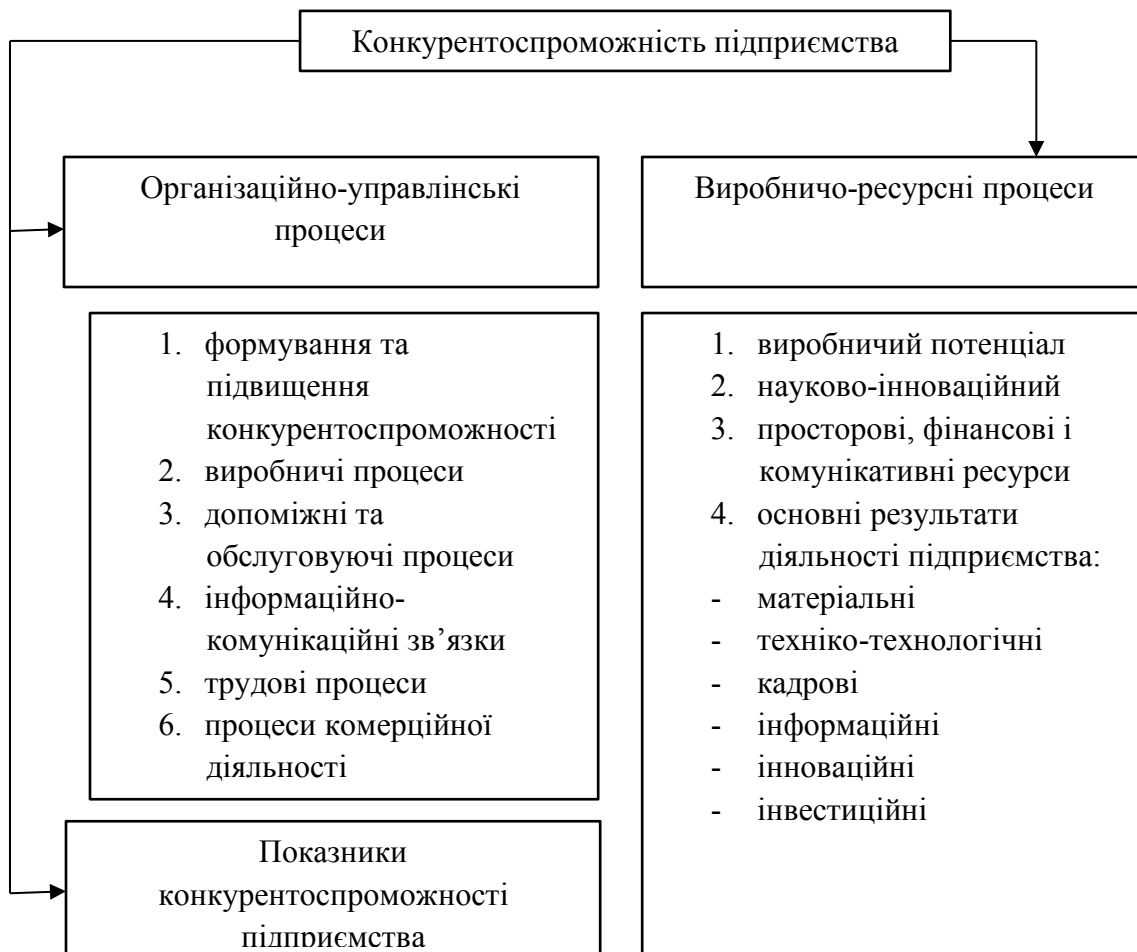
Конкурентоспроможність підприємства

Організаційно-управлінські процеси

1. формування та підвищення конкурентоспроможності
2. виробничі процеси
3. допоміжні та обслуговуючі процеси
4. інформаційно-комунікаційні зв’язки
5. трудові процеси
6. процеси комерційної діяльності

Показники конкурентоспроможності підприємства

Виробничо-ресурсні процеси

1. виробничий потенціал
2. науково-інноваційний
3. просторові, фінансові і комунікативні ресурси
4. основні результати діяльності підприємства:
- матеріальні
- техніко-технологічні
- кадрові
- інформаційні
- інноваційні
- інвестиційні